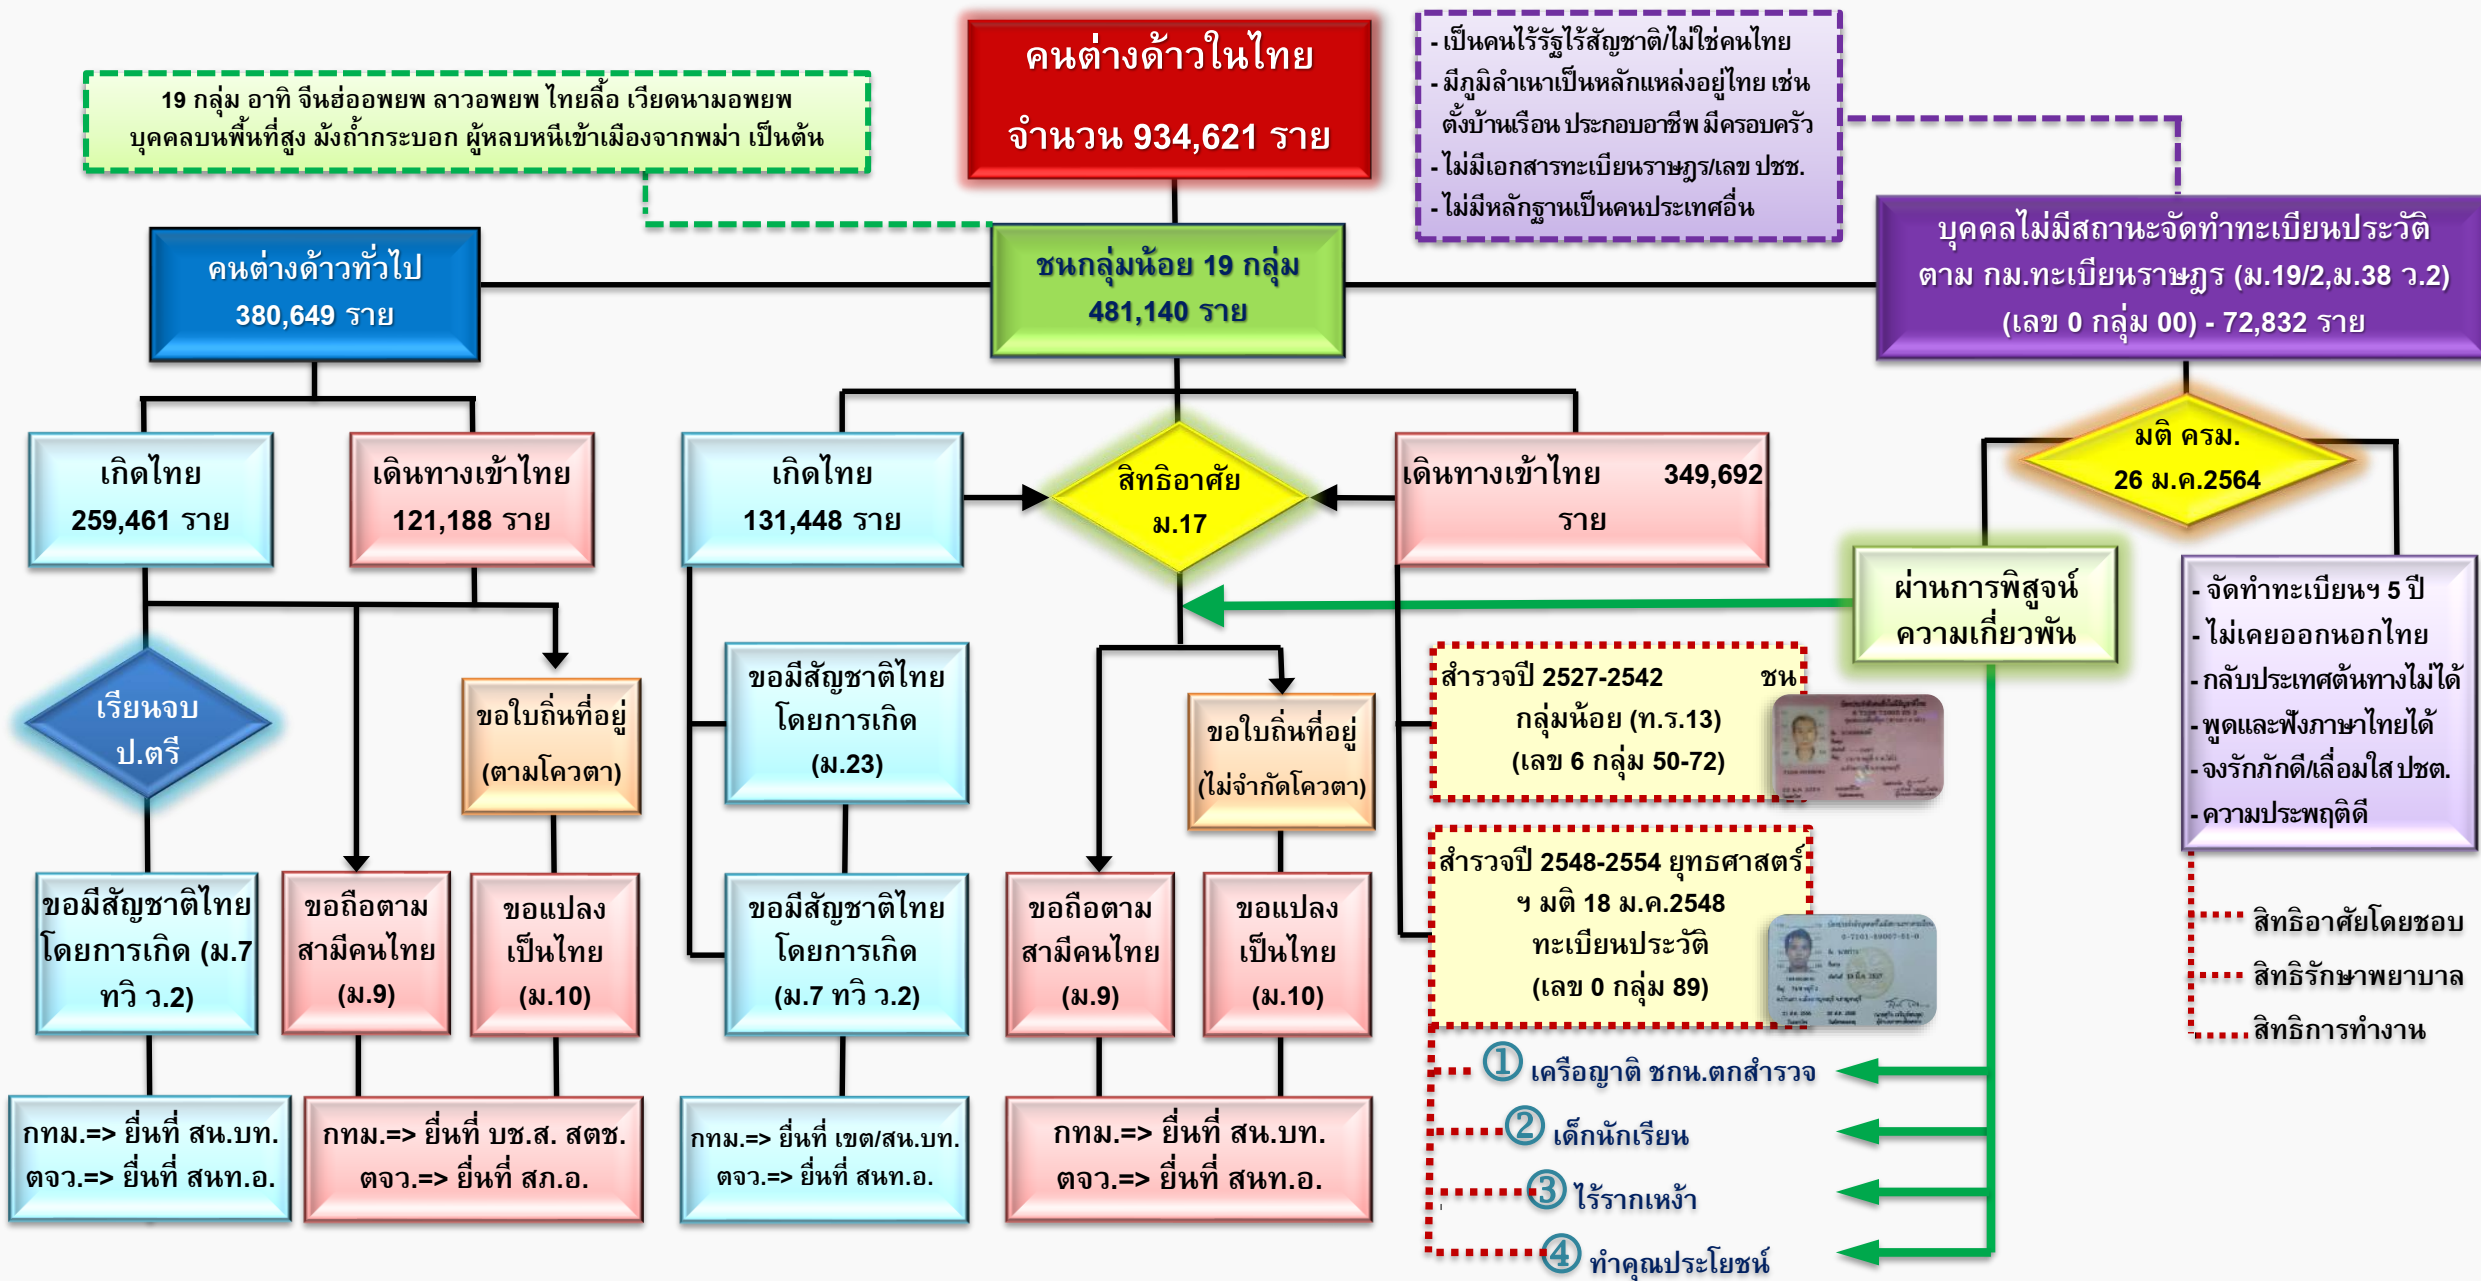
คนต่างด้าวในไทย
จำนวน 934,621 ราย

19 กลุ่ม อาทิ จีนฮ่ออพยพ ลาวอพยพ ไทยลื้อ เวียดนามอพยพ บุคคลบนพื้นที่สูง มังถ้ำกระบอก ผู้หลบหนีเข้าเมืองจากพม่า เป็นต้น

- เป็นคนไร้รัฐไร้สัญชาติ/ไม่ใช่คนไทย
- มีภูมิลำเนาเป็นหลักแหล่งอยู่ไทย เช่น ตั้งบ้านเรือน ประกอบอาชีพ มีครอบครัว
- ไม่มีเอกสารทะเบียนราษฎร/เลข ปชช.
- ไม่มีหลักฐานเป็นคนประเทศอื่น

คนต่างด้าวทั่วไป
380,649 ราย

ชนกลุ่มน้อย 19 กลุ่ม
481,140 ราย

บุคคลไม่มีสถานะจัดทำทะเบียนประวัติ ตาม กม.ทะเบียนราษฎร (ม.19/2,ม.38 ว.2)
(เลข 0 กลุ่ม 00) - 72,832 ราย

มติ ครม.
26 ม.ค.2564

เกิดไทย
259,461 ราย

เดินทางเข้าไทย
121,188 ราย

เกิดไทย
131,448 ราย

สิทธิอาศัย
ม.17

เดินทางเข้าไทย 349,692 ราย

ผ่านการพิสูจน์ความเกี่ยวพัน

- จัดทำทะเบียนฯ 5 ปี
- ไม่เคยออกนอกไทย
- กลับประเทศต้นทางไม่ได้
- พูดและฟังภาษาไทยได้
- จงรักภักดี/เลื่อมใส ปชต.
- ความประพฤติดี

เรียนจบ
ป.ตรี

ขอใบถิ่นที่อยู่
(ตามโควตา)

ขอมีสัญชาติไทยโดยการเกิด
(ม.23)

ขอใบถิ่นที่อยู่
(ไม่จำกัดโควตา)

สำรวจปี 2527-2542 ชนกลุ่มน้อย (ท.ร.13)
(เลข 6 กลุ่ม 50-72)

สำรวจปี 2548-2554 ยุทธศาสตร์ฯ มติ 18 ม.ค.2548 ทะเบียนประวัติ
(เลข 0 กลุ่ม 89)

ขอมีสัญชาติไทยโดยการเกิด (ม.7 ทวิ ว.2)

ขอถือตามสามีคนไทย
(ม.9)

ขอแปลงเป็นไทย
(ม.10)

ขอมีสัญชาติไทยโดยการเกิด
(ม.7 ทวิ ว.2)

ขอถือตามสามีคนไทย
(ม.9)

ขอแปลงเป็นไทย
(ม.10)

สิทธิอาศัยโดยชอบ
สิทธิรักษาพยาบาล
สิทธิการทำงาน

① เครือญาติ ชกน.ตกสำรวจ
② เด็กนักเรียน
③ ไร้รากเหง้า
④ ทำคุณประโยชน์

กทม.=> ยื่นที่ สน.บท.
ตจว.=> ยื่นที่ สนท.อ.

กทม.=> ยื่นที่ บช.ส. สตช.
ตจว.=> ยื่นที่ สภ.อ.

กทม.=> ยื่นที่ เขต/สน.บท.
ตจว.=> ยื่นที่ สนท.อ.

กทม.=> ยื่นที่ สน.บท.
ตจว.=> ยื่นที่ สนท.อ.